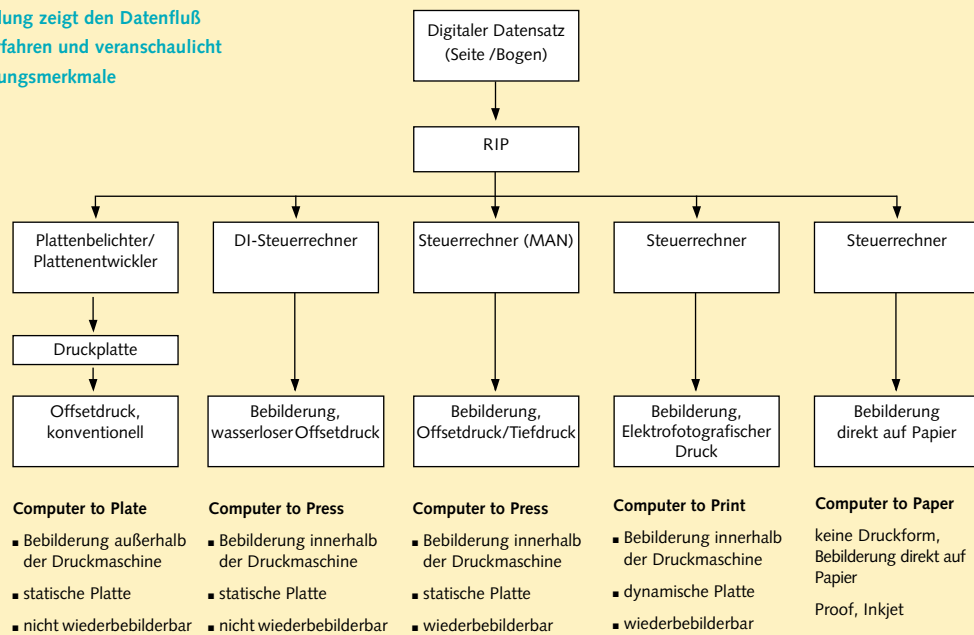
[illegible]lung zeigt den Datenfluß
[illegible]fahren und veranschaulicht
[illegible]ungsmerkmale

Digitaler Datensatz (Seite /Bogen)

RIP

Plattenbelichter/ Plattenentwickler

Druckplatte

Offsetdruck, konventionell

DI-Steuerrechner

Bebilderung, wasserloser Offsetdruck

Steuerrechner (MAN)

Bebilderung, Offsetdruck/Tiefdruck

Steuerrechner

Bebilderung, Elektrofotografischer Druck

Steuerrechner

Bebilderung direkt auf Papier

Computer to Plate
- Bebilderung außerhalb der Druckmaschine
- statische Platte
- nicht wiederbebilderbar

Computer to Press
- Bebilderung innerhalb der Druckmaschine
- statische Platte
- nicht wiederbebilderbar

Computer to Press
- Bebilderung innerhalb der Druckmaschine
- statische Platte
- wiederbebilderbar

Computer to Print
- Bebilderung innerhalb der Druckmaschine
- dynamische Platte
- wiederbebilderbar

Computer to Paper
keine Druckform, Bebilderung direkt auf Papier
Proof, Inkjet